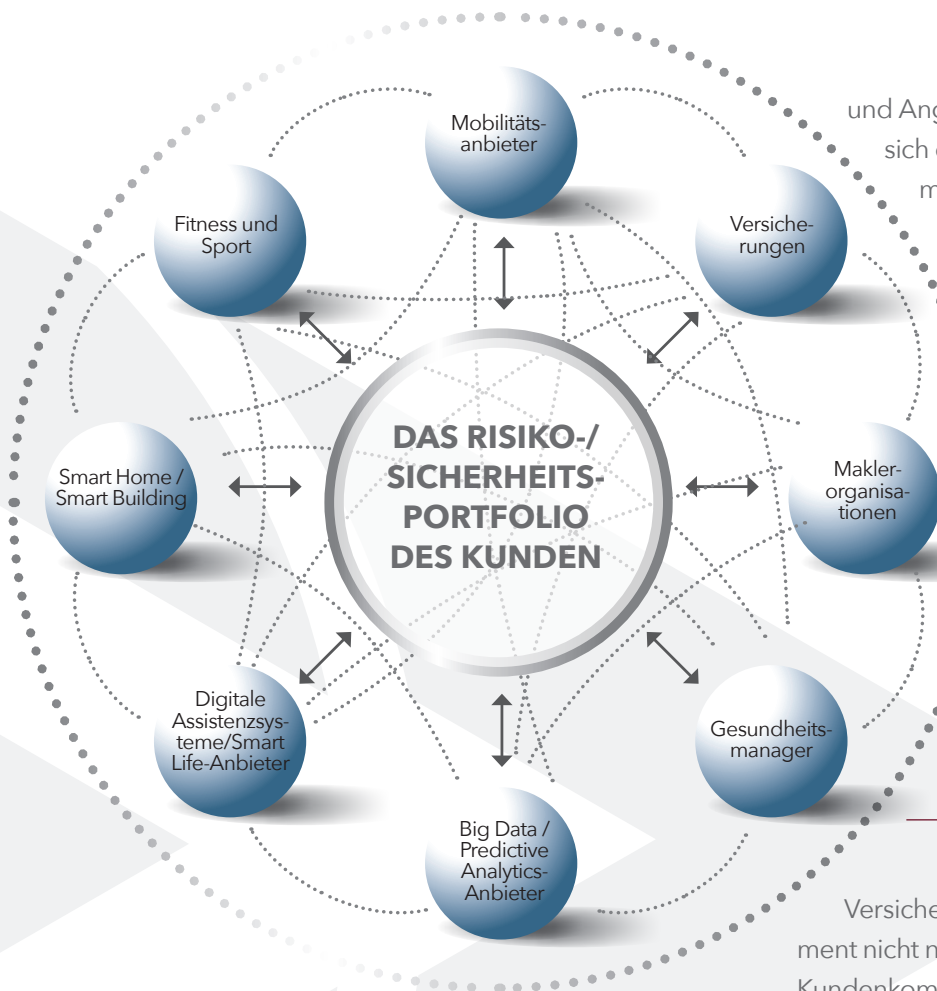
und Ang
sich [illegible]
m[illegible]

Mobilitätsanbieter

Fitness und Sport

Versicherungen

DAS RISIKO-/ SICHERHEITS-PORTFOLIO DES KUNDEN

Smart Home / Smart Building

Maklerorganisationen

Digitale Assistenzsysteme/Smart Life-Anbieter

Gesundheitsmanager

Big Data / Predictive Analytics-Anbieter

Versiche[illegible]
ment nicht n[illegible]
Kundenkom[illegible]